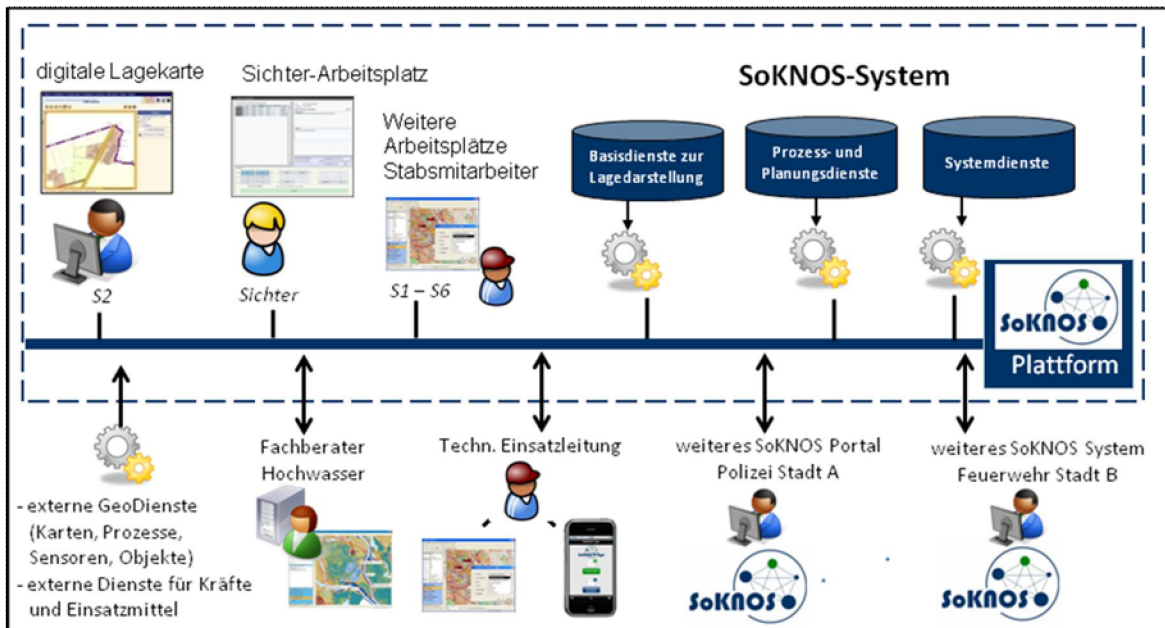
digitale Lagekarte

Sichter-Arbeitsplatz

Weitere Arbeitsplätze Stabsmitarbeiter

SoKNOS-System

Basisdienste zur Lagedarstellung

Prozess- und Planungsdienste

Systemdienste

S2

Sichter

S1 – S6

SoKNOS

Plattform

- externe GeoDienste (Karten, Prozesse, Sensoren, Objekte)
- externe Dienste für Kräfte und Einsatzmittel

Fachberater Hochwasser

Techn. Einsatzleitung

weiteres SoKNOS Portal Polizei Stadt A

SoKNOS

weiteres SoKNOS System Feuerwehr Stadt B

SoKNOS